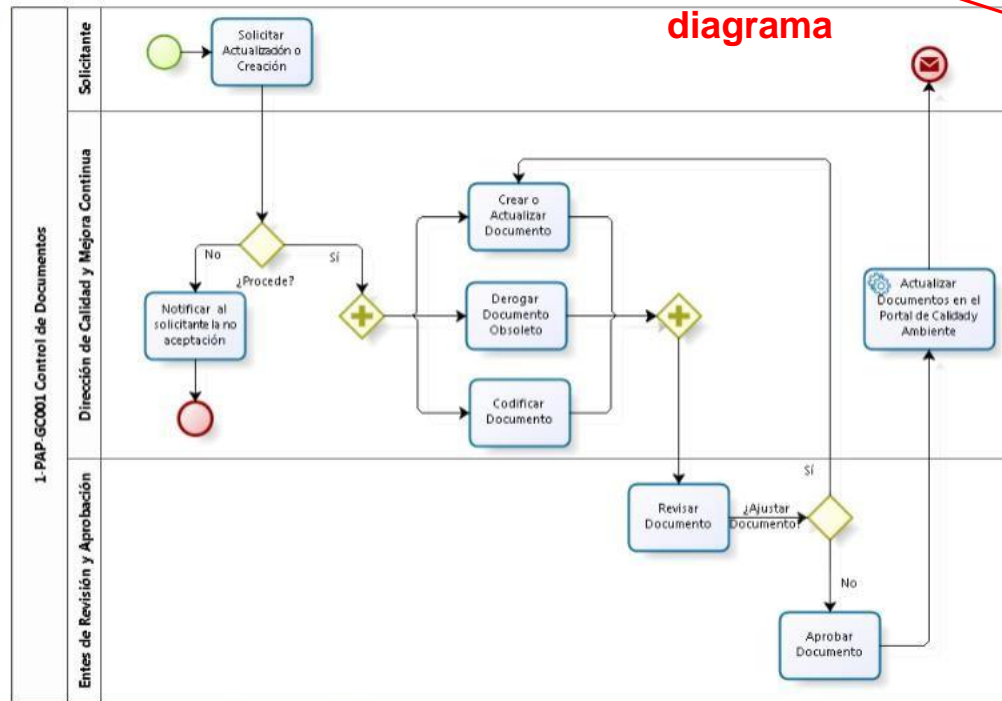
diagrama

1-PAP-GC001 Control de Documentos

Solicitante

Solicitar Actualización o Creación

Dirección de Calidad y Mejora Continua

No

¿Procede?

Sí

Notificar al solicitante la no aceptación

Crear o Actualizar Documento

Derogar Documento Obsoleto

Codificar Documento

Actualizar Documentos en el Portal de Calidad y Ambiente

Entes de Revisión y Aprobación

Revisar Documento

¿Ajustar Documento?

Sí

No

Aprobar Documento